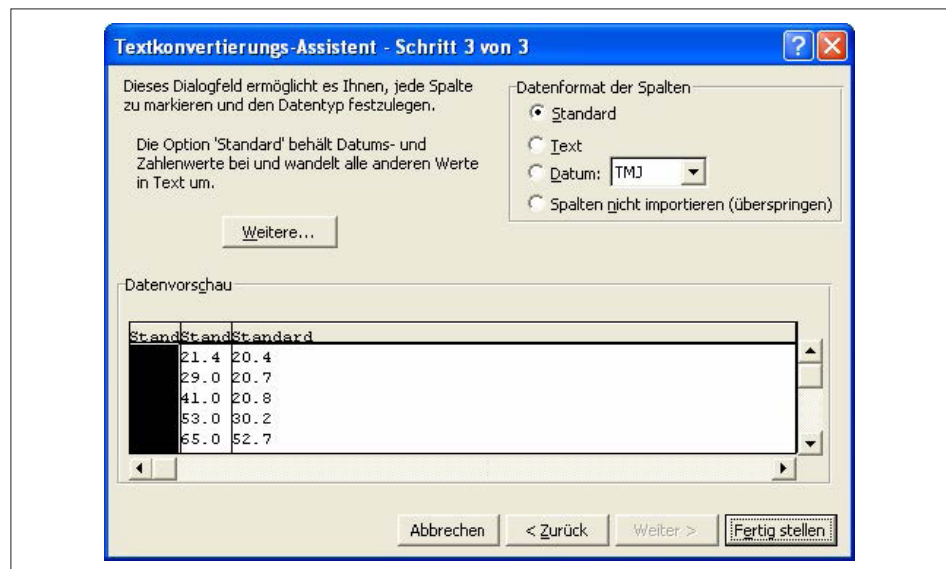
Textkonvertierungs-Assistent - Schritt 3 von 3

Dieses Dialogfeld ermöglicht es Ihnen, jede Spalte zu markieren und den Datentyp festzulegen.

Die Option 'Standard' behält Datums- und Zahlenwerte bei und wandelt alle anderen Werte in Text um.

Weitere...

Datenformat der Spalten

Standard

Text

Datum: TMJ

Spalten nicht importieren (überspringen)

Datenvorschau

| Stand | Stand | Standard |
|---|---|---|
| | 21.4 | 20.4 |
| | 29.0 | 20.7 |
| | 41.0 | 20.8 |
| | 53.0 | 30.2 |
| | 65.0 | 52.7 |

Abbrechen

< Zurück

Weiter >

Fertig stellen